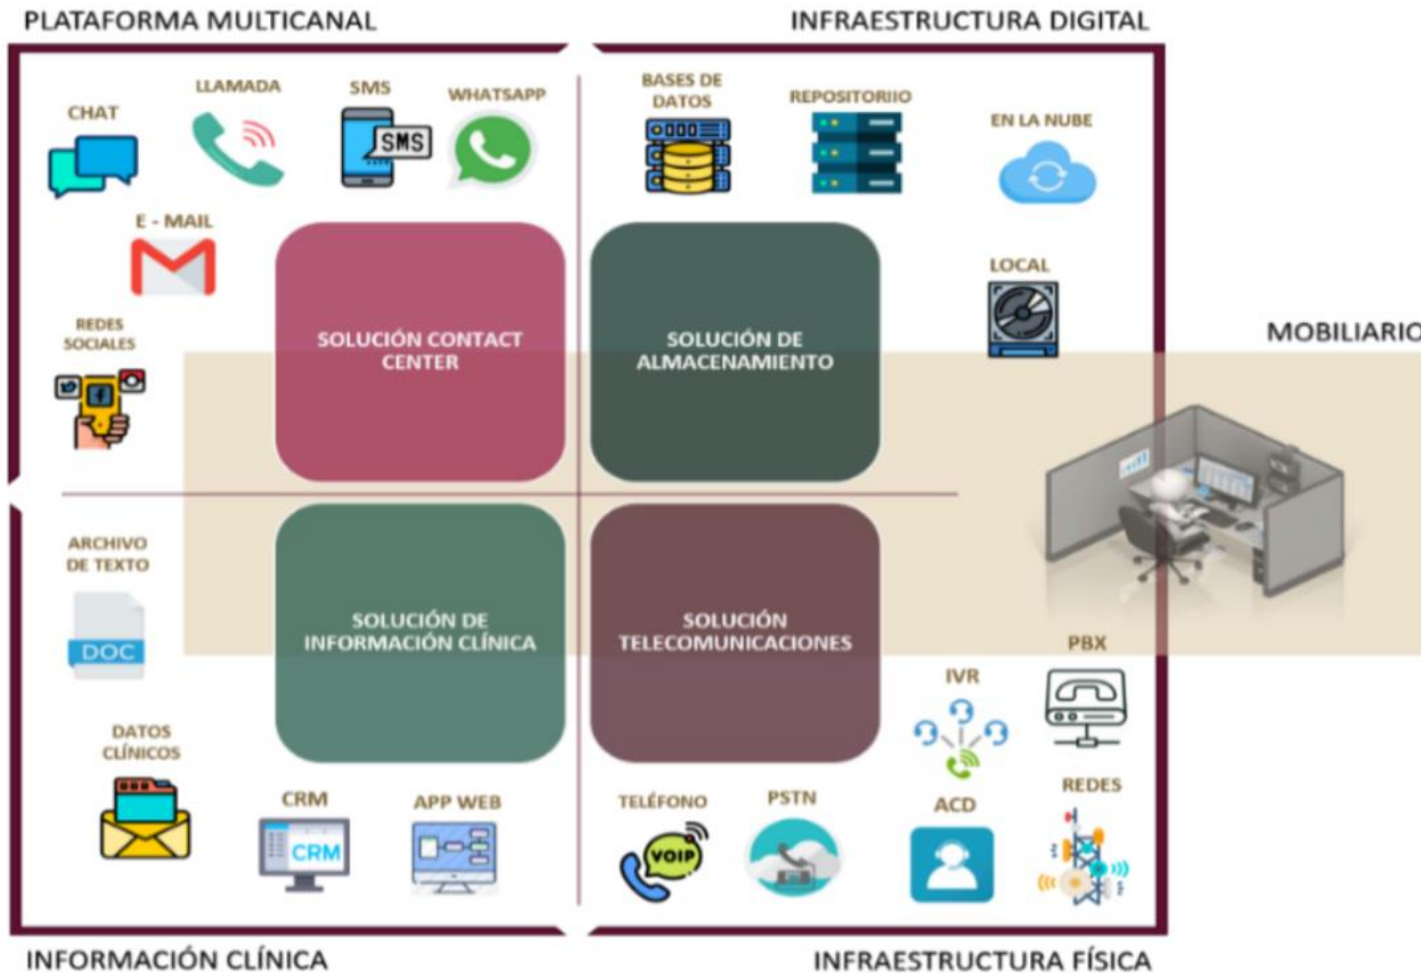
PLATAFORMA MULTICANAL

INFRAESTRUCTURA DIGITAL

CHAT

LLAMADA

SMS

SMS

WHATSAPP

E - MAIL

REDES SOCIALES

BASES DE DATOS

REPOSITORIIO

EN LA NUBE

LOCAL

SOLUCIÓN CONTACT CENTER

SOLUCIÓN DE ALMACENAMIENTO

MOBILIARIO

ARCHIVO DE TEXTO

DOC

DATOS CLÍNICOS

CRM

CRM

APP WEB

SOLUCIÓN DE INFORMACIÓN CLÍNICA

SOLUCIÓN TELECOMUNICACIONES

IVR

PBX

TELÉFONO

VOIP

PSTN

ACD

REDES

INFORMACIÓN CLÍNICA

INFRAESTRUCTURA FÍSICA